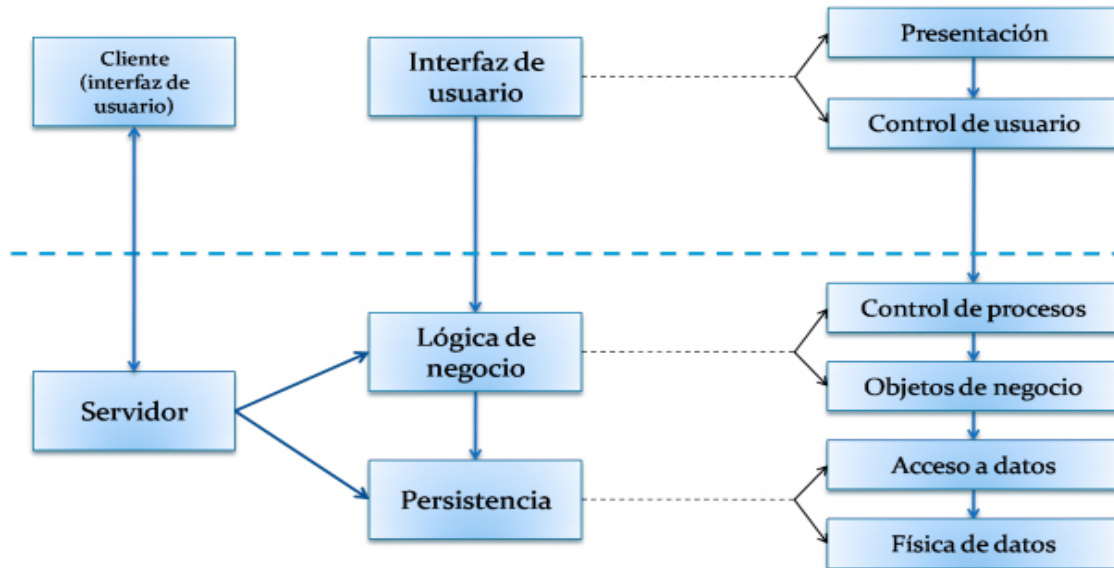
Cliente (interfaz de usuario)

Interfaz de usuario

Presentación

Control de usuario

Servidor

Lógica de negocio

Persistencia

Control de procesos

Objetos de negocio

Acceso a datos

Física de datos